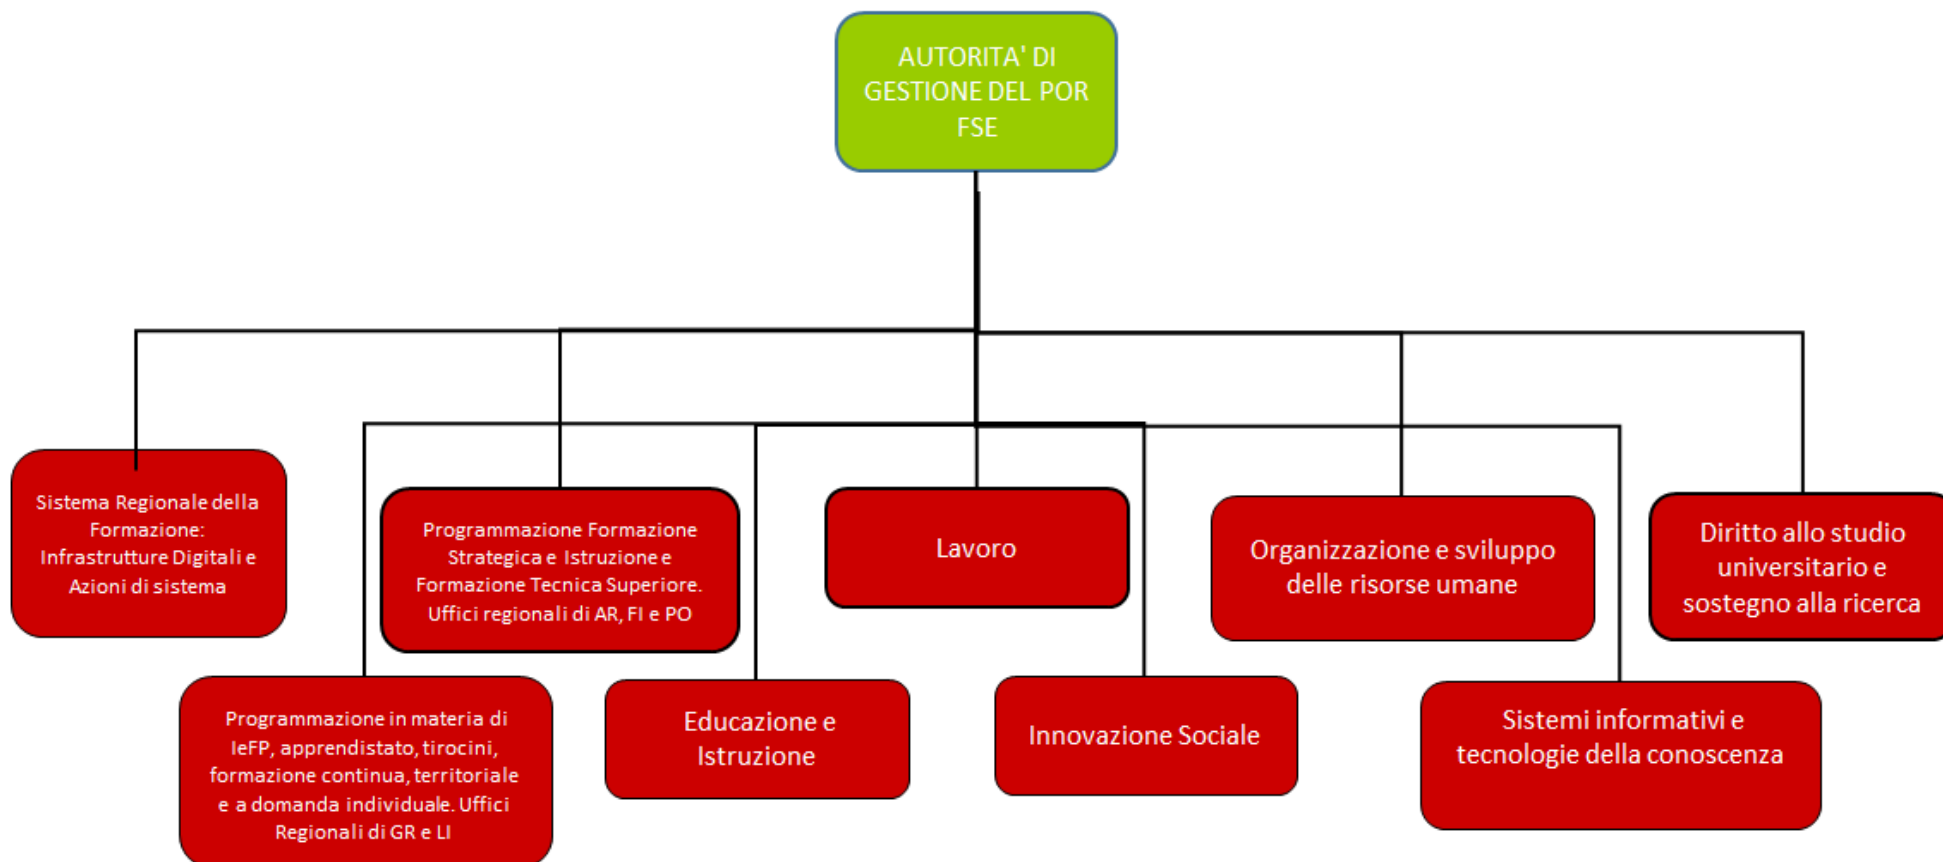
AUTORITA' DI GESTIONE DEL POR FSE

Sistema Regionale della Formazione: Infrastrutture Digitali e Azioni di sistema

Programmazione Formazione Strategica e Istruzione e Formazione Tecnica Superiore. Uffici regionali di AR, FI e PO

Lavoro

Organizzazione e sviluppo delle risorse umane

Diritto allo studio universitario e sostegno alla ricerca

Programmazione in materia di IeFP, apprendistato, tirocini, formazione continua, territoriale e a domanda individuale. Uffici Regionali di GR e LI

Educazione e Istruzione

Innovazione Sociale

Sistemi informativi e tecnologie della conoscenza